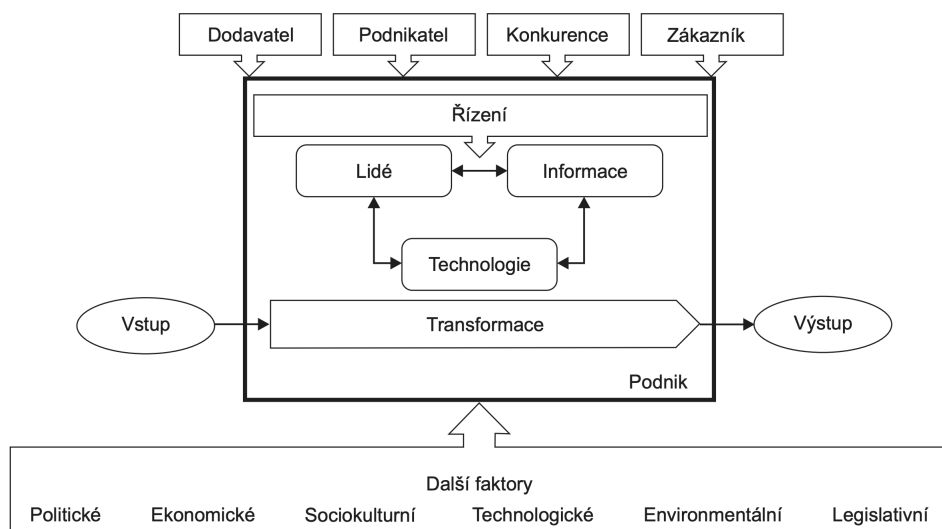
Dodavatel
Podnikatel
Konkurence
Zákazník

Řízení

Lidé
Informace

Technologie

Vstup
Transformace
Výstup

Podnik

Další faktory

Politické
Ekonomické
Sociokulturní
Technologické
Environmentální
Legislativní